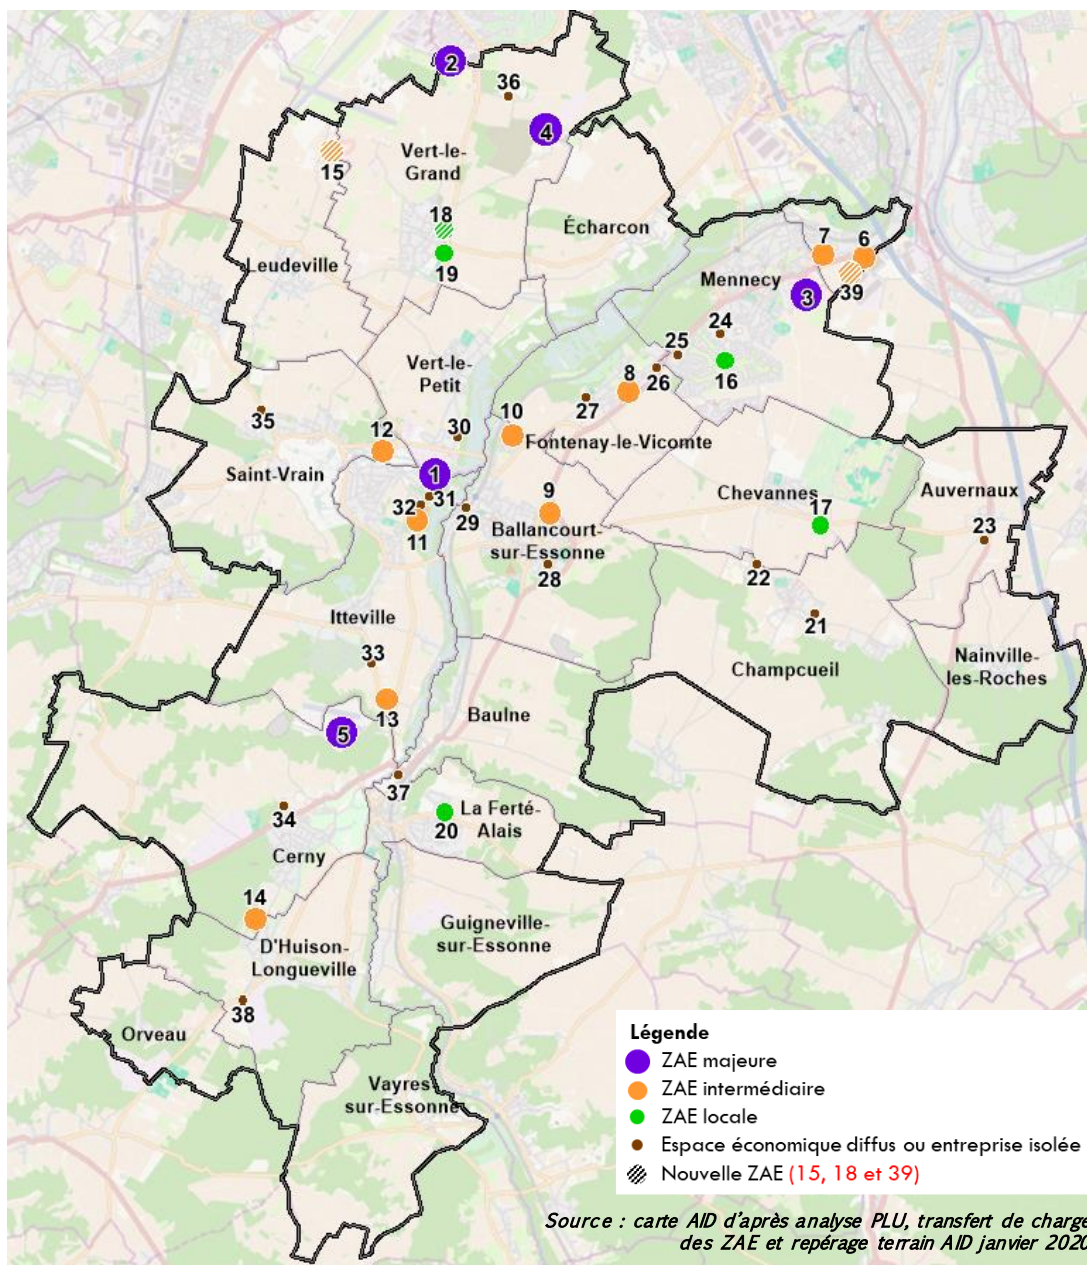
2
36
4
15
Vert-le-Grand
18
19
Écharcon
Leudeville
7
6
Mennecy
3
39
24
25
16
Vert-le-Petit
8
26
35
27
10
30
12
Fontenay-le-Vicomte
1
Saint-Vrain
31
9
Chevannes
Auvernaux
32
29
17
11
Ballancourt-sur-Essonne
23
28
22
21
Itteville
33
Champcueil
Nainville-les-Roches
13
Baulne
5
37
34
20
La Ferté-Alais
Cerny
14
Guigneville-sur-Essonne
D'Huison-Longueville
38
Orveau
Vayres-sur-Essonne

Légende
ZAE majeure
ZAE intermédiaire
ZAE locale
Espace économique diffus ou entreprise isolée
Nouvelle ZAE (15, 18 et 39)

Source : carte AID d'après analyse PLU, transfert de charge des ZAE et repérage terrain AID janvier 2020